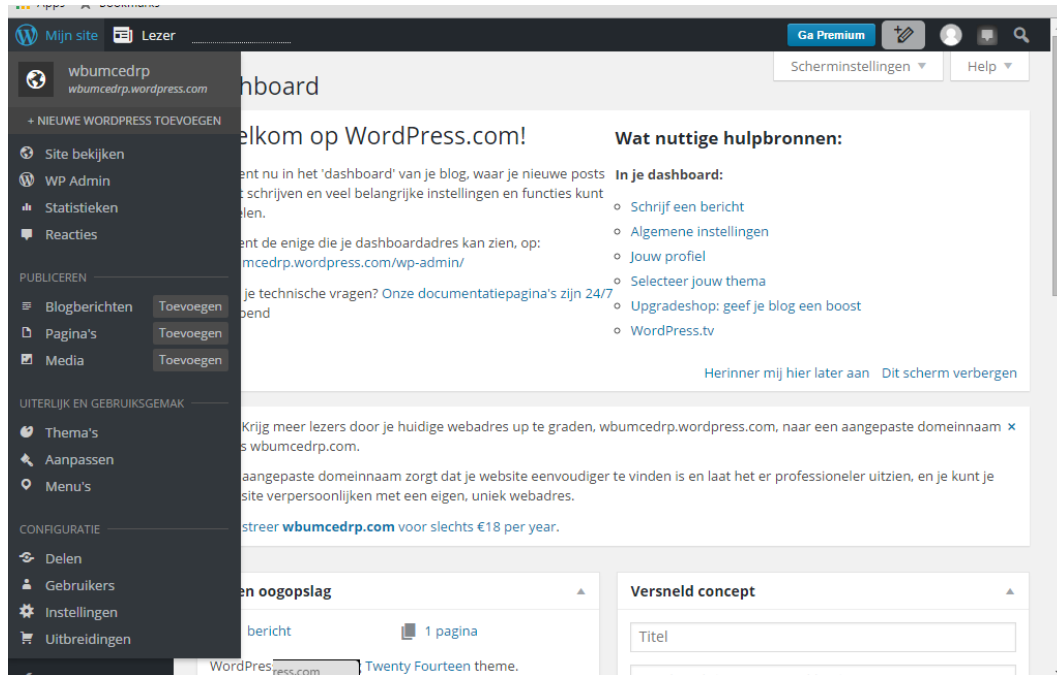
Mijn site
Lezer
Ga Premium

wbumcedrp
wbumcedrp.wordpress.com

+ NIEUWE WORDPRESS TOEVOEGEN

Site bekijken
WP Admin
Statistieken
Reacties

PUBLICEREN
Blogberichten Toevoegen
Pagina's Toevoegen
Media Toevoegen

UITERLIJK EN GEBRUIKSGEMAK
Thema's
Aanpassen
Menu's

CONFIGURATIE
Delen
Gebruikers
Instellingen
Uitbreidingen

Scherminstellingen ▼
Help ▼

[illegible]hboard

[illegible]elkom op WordPress.com!

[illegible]ent nu in het 'dashboard' van je blog, waar je nieuwe posts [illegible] schrijven en veel belangrijke instellingen en functies kunt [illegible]elen.

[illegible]ent de enige die je dashboardadres kan zien, op: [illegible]mcedrp.wordpress.com/wp-admin/

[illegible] je technische vragen? Onze documentatiepagina's zijn 24/7 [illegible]pend

Wat nuttige hulpbronnen:

In je dashboard:
Schrijf een bericht
Algemene instellingen
Jouw profiel
Selecteer jouw thema
Upgradeshop: geef je blog een boost
WordPress.tv

Herinner mij hier later aan
Dit scherm verbergen

Krijg meer lezers door je huidige webadres up te graden, wbumcedrp.wordpress.com, naar een aangepaste domeinnaam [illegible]s wbumcedrp.com.

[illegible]aangepaste domeinnaam zorgt dat je website eenvoudiger te vinden is en laat het er professioneler uitzien, en je kunt je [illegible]site verpersoonlijken met een eigen, uniek webadres.

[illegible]streer wbumcedrp.com voor slechts €18 per year.

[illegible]en oogopslag
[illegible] bericht
1 pagina
WordPres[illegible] Twenty Fourteen theme.

Versneld concept
Titel